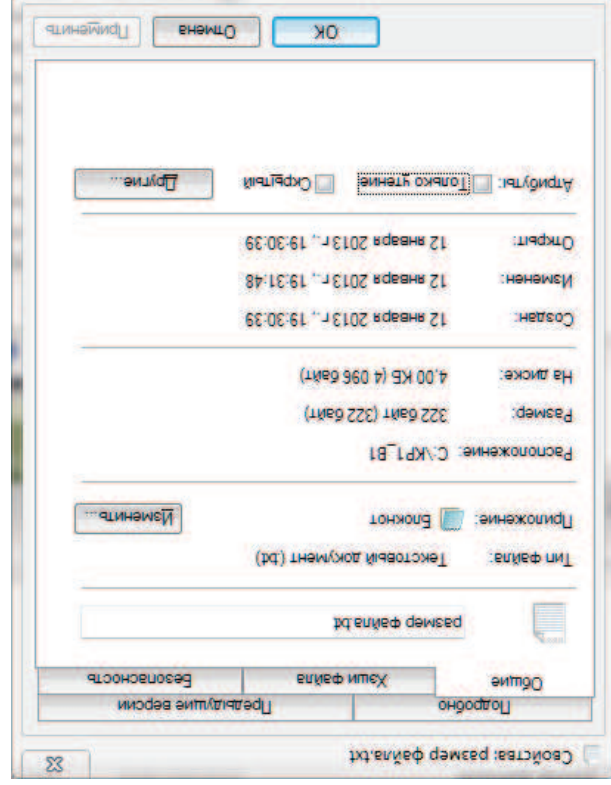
Свойства: размер файла.txt

Подробно | Предыдущие версии
Общие | Хэши файла | Безопасность

размер файла.txt

Тип файла: Текстовый документ (.txt)
Приложение: Блокнот Изменить...

Расположение: C:\КР1_В1
Размер: 322 байт (322 байт)
На диске: 4,00 КБ (4 096 байт)

Создан: 12 января 2013 г., 19:30:39
Изменен: 12 января 2013 г., 19:31:48
Открыт: 12 января 2013 г., 19:30:39

Атрибуты: Только чтение Скрытый Другие...

OK Отмена Применить